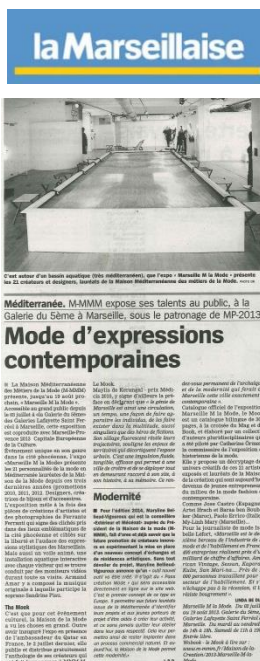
la Marseillaise

C'est autour d'un bassin aquatique (très méditerranéen), que l'expo « Marseille M la Mode » présente les 21 créateurs et designers, lauréats de la Maison Méditerranéenne des métiers de la mode.

Méditerranée. M-MMM expose ses talents au public, à la Galerie du 5ème à Marseille, sous le patronage de MP-2013

Mode d'expressions contemporaines

Modernité

The Mood

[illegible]